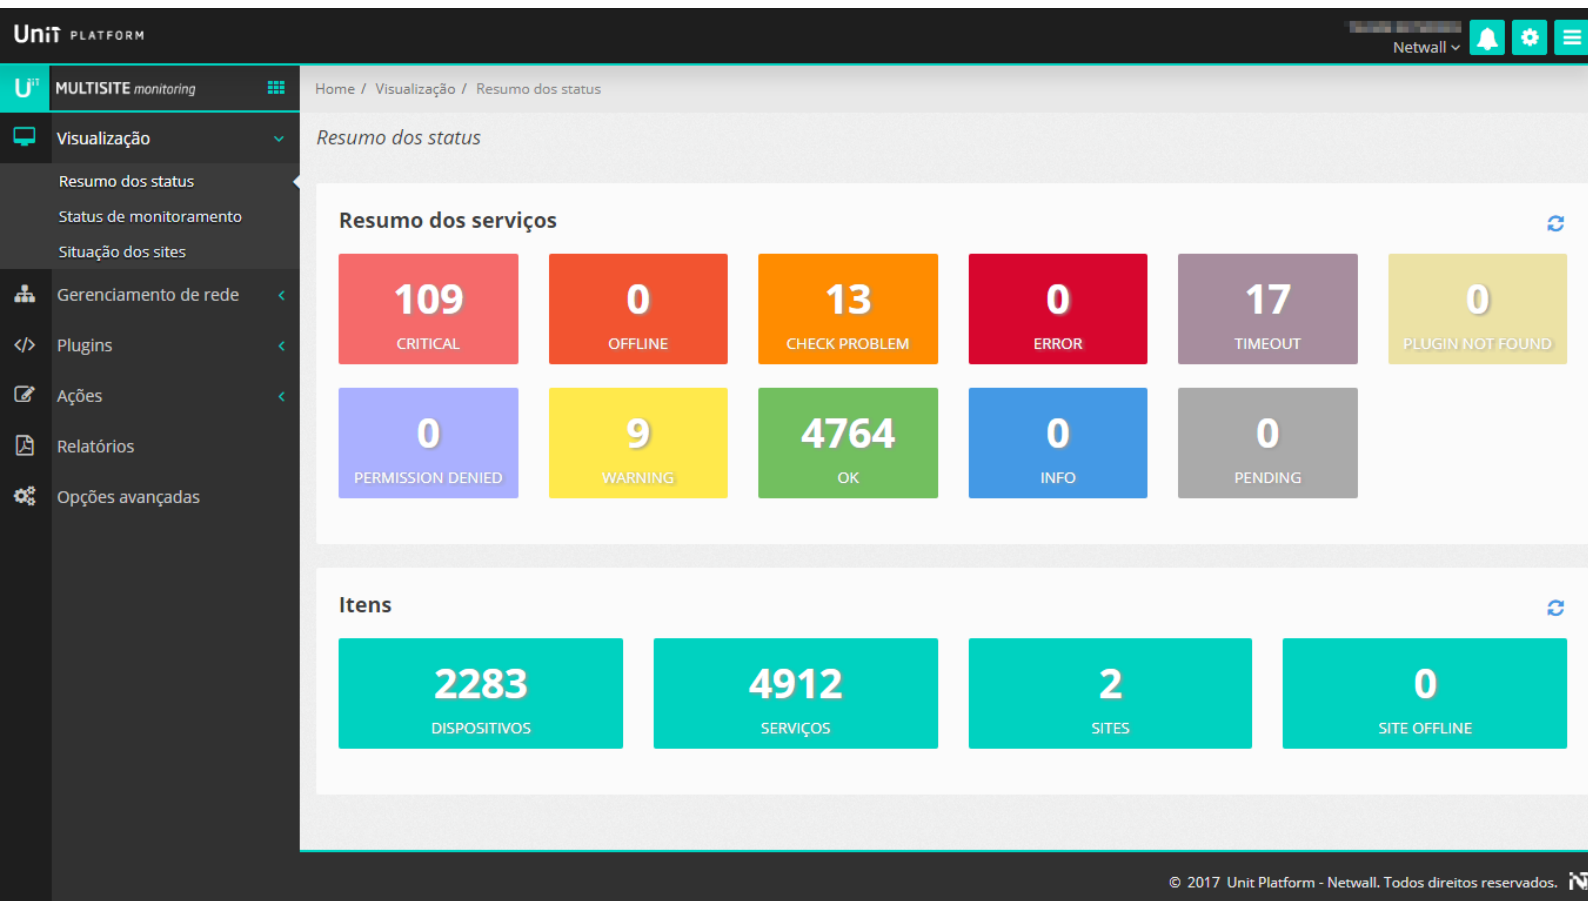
Unit PLATFORM

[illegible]
Netwall

MULTISITE monitoring

Visualização
Resumo dos status
Status de monitoramento
Situação dos sites
Gerenciamento de rede
Plugins
Ações
Relatórios
Opções avançadas

Home / Visualização / Resumo dos status

Resumo dos status

Resumo dos serviços

| 109 CRITICAL | 0 OFFLINE | 13 CHECK PROBLEM | 0 ERROR | 17 TIMEOUT | 0 PLUGIN NOT FOUND |
|---|---|---|---|---|---|
| 0 PERMISSION DENIED | 9 WARNING | 4764 OK | 0 INFO | 0 PENDING | |

Itens

| 2283 DISPOSITIVOS | 4912 SERVIÇOS | 2 SITES | 0 SITE OFFLINE |
|---|---|---|---|

© 2017 Unit Platform - Netwall. Todos direitos reservados.